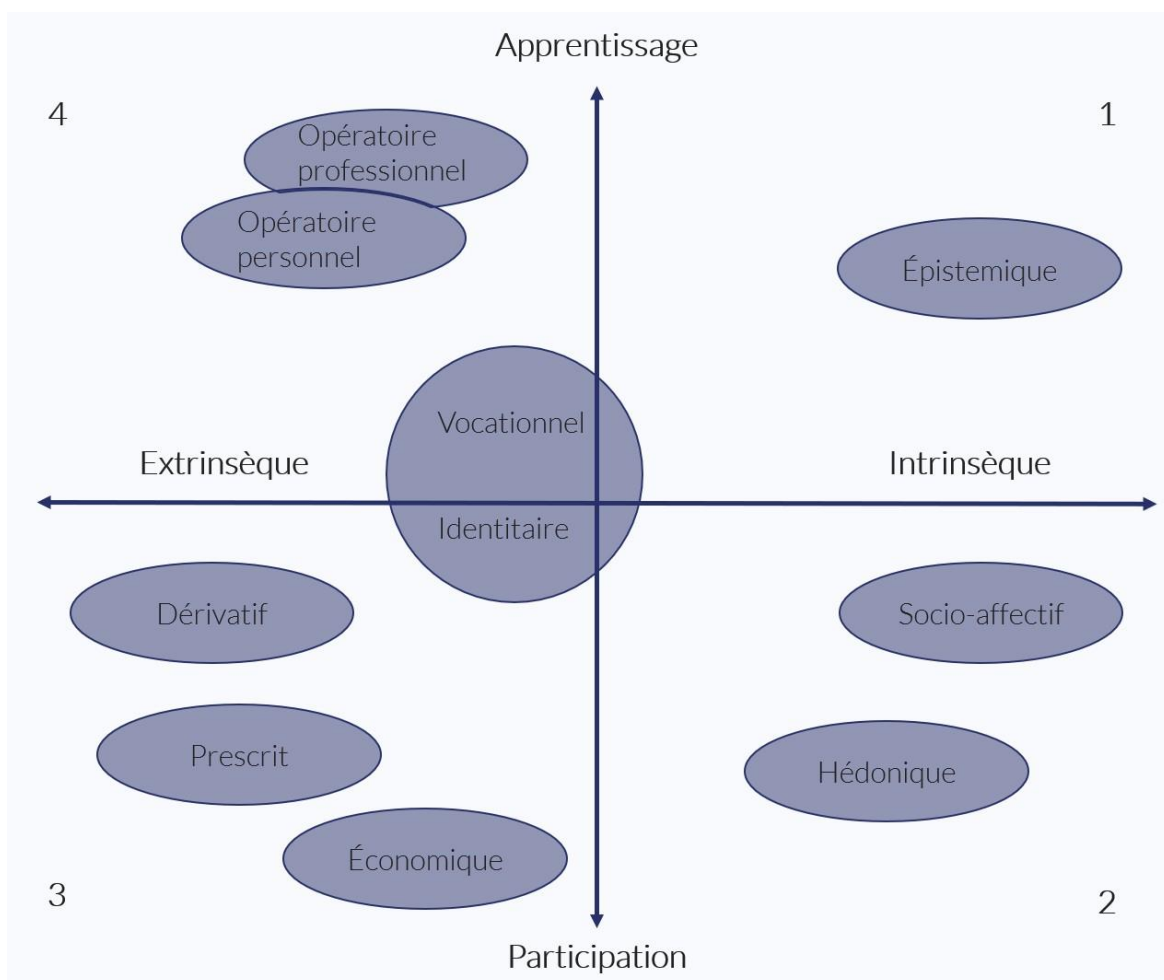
Apprentissage

4

1

Opératoire professionnel

Opératoire personnel

Épistemique

Vocationnel

Extrinsèque

Intrinsèque

Identitaire

Dérivatif

Socio-affectif

Prescrit

Hédonique

Économique

3

2

Participation